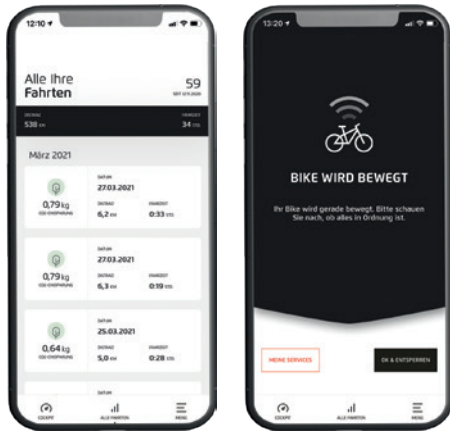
12:10

Alle Ihre
Fahrten

59

SEIT 07.11.2020

DISTANZ
538 km

FAHRZEIT
34 Std.

März 2021

0,79 kg
CO2-EINSPARUNG

DATUM
27.03.2021

DISTANZ
6,2 km

FAHRZEIT
0:33 Std.

0,79 kg
CO2-EINSPARUNG

DATUM
27.03.2021

DISTANZ
6,3 km

FAHRZEIT
0:19 Std.

0,64 kg
CO2-EINSPARUNG

DATUM
25.03.2021

DISTANZ
5,0 km

FAHRZEIT
0:28 Std.

DATUM

COCKPIT

ALLE FAHRTEN

MENÜ

13:20

BIKE WIRD BEWEGT

Ihr Bike wird gerade bewegt. Bitte schauen Sie nach, ob alles in Ordnung ist.

MEINE SERVICES

OK & ENTSPERREN

COCKPIT

ALLE FAHRTEN

MENÜ